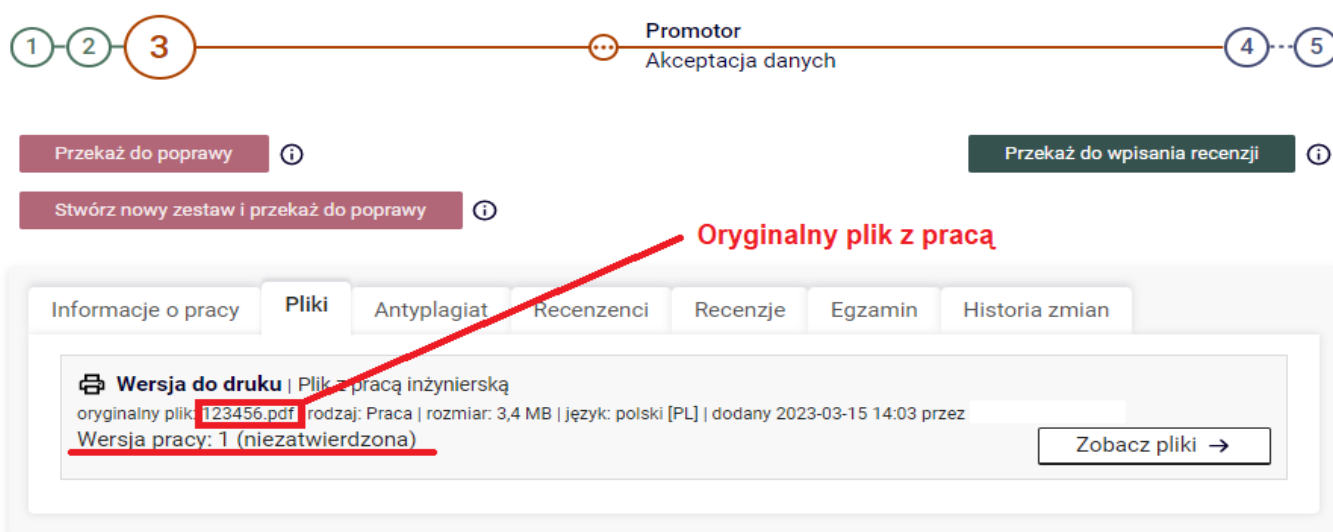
1 2 3 ⋯ Promotor
Akceptacja danych
4 5

Przekaż do poprawy

Przekaż do wpisania recenzji

Stwórz nowy zestaw i przekaż do poprawy

Oryginalny plik z pracą

Informacje o pracy | Pliki | Antyplagiat | Recenzenci | Recenzje | Egzamin | Historia zmian

Wersja do druku | Plik z pracą inżynierską
oryginalny plik: 123456.pdf | rodzaj: Praca | rozmiar: 3,4 MB | język: polski [PL] | dodany 2023-03-15 14:03 przez
Wersja pracy: 1 (niezatwierdzona)

Zobacz pliki →